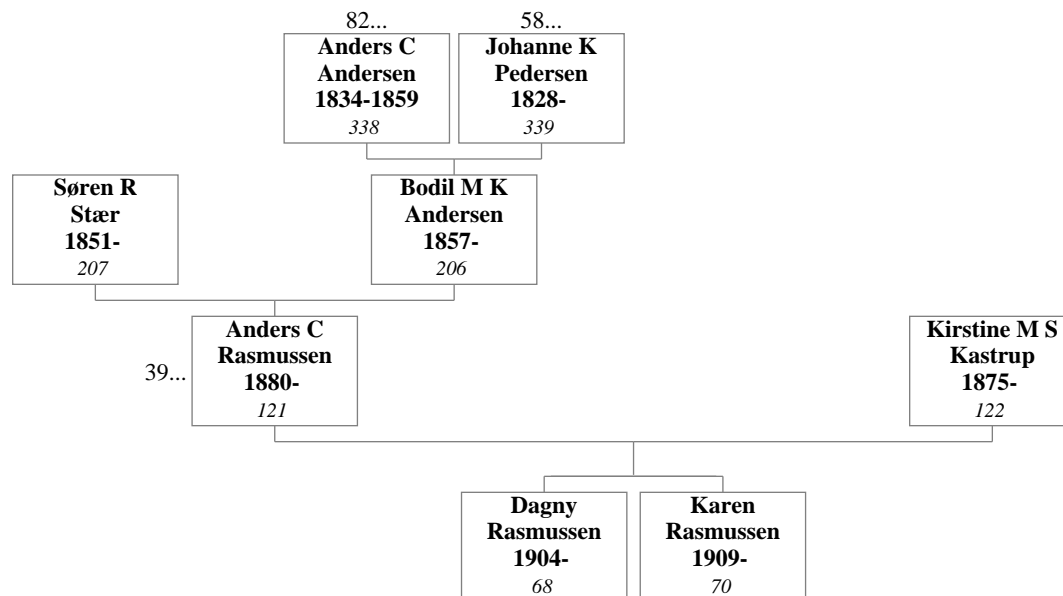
82...
Anders C Andersen 1834-1859
338

58...
Johanne K Pedersen 1828-
339

Søren R Stær 1851-
207

Bodil M K Andersen 1857-
206

39...
Anders C Rasmussen 1880-
121

Kirstine M S Kastrup 1875-
122

Dagny Rasmussen 1904-
68

Karen Rasmussen 1909-
70